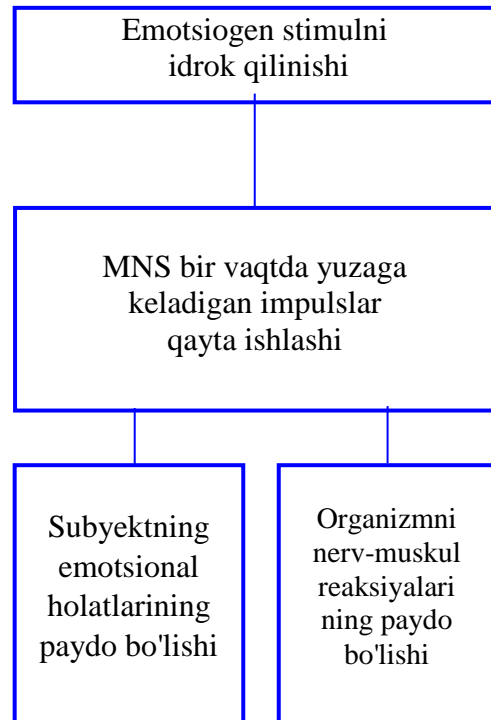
Emotsiogen stimulni idrok qilinishi

MNS bir vaqtda yuzaga keladigan impulslar qayta ishlashi

Subyektning emotsional holatlarining paydo bo'lishi

Organizmni nerv-muskul reaksiyalari ning paydo bo'lishi